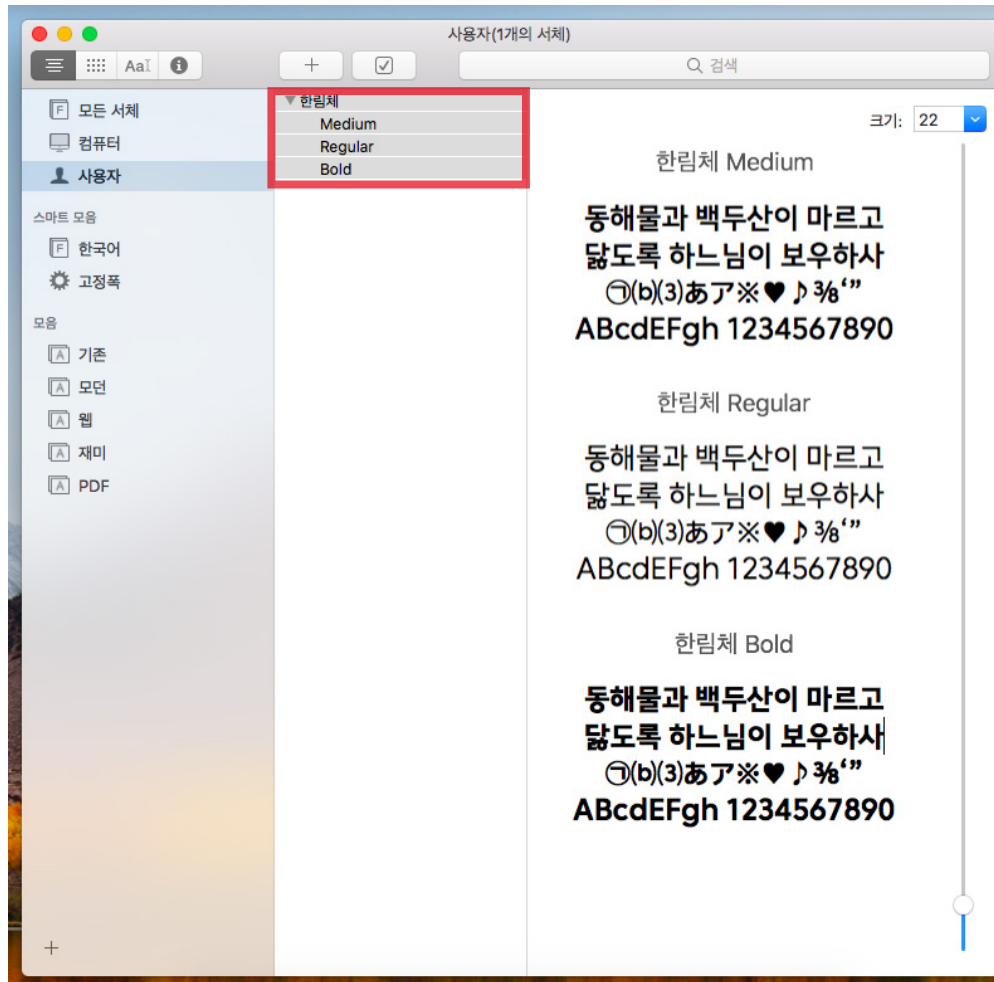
사용자(1개의 서체)

AaI

+

검색

모든 서체
컴퓨터
사용자

스마트 모음
한국어
고정폭

모음
기존
모던
웹
재미
PDF

+

▼ 한림체
Medium
Regular
Bold

크기: 22

한림체 Medium

동해물과 백두산이 마르고 닳도록 하느님이 보우하사 ㉠ⒷⒸあア※♥♪⅜‘”
ABcdEFgh 1234567890

한림체 Regular

동해물과 백두산이 마르고 닳도록 하느님이 보우하사 ㉠ⒷⒸあア※♥♪⅜‘”
ABcdEFgh 1234567890

한림체 Bold

동해물과 백두산이 마르고 닳도록 하느님이 보우하사 ㉠ⒷⒸあア※♥♪⅜‘”
ABcdEFgh 1234567890